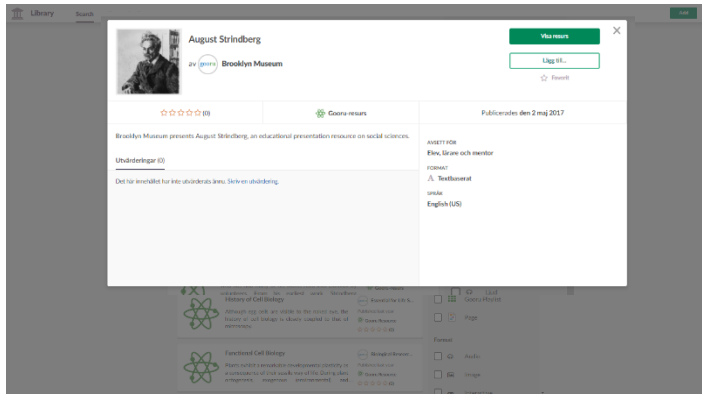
Library Search

August Strindberg

av goorułBrooklyn Museum

Visa resurs

Lägg till...

Favorit

☆☆☆☆☆ (0)

Gooru resurs

Publicerades den 2 maj 2017

Brooklyn Museum presents August Strindberg, an educational presentation resource on social sciences.

Utvärderingar (0)

Det här innehållet har inte utvärderats ännu. Skriv en utvärdering.

AVSETT FÖR
Elev, lärare och mentor

FORMAT
Textbaserat

SPRÅK
English (US)

History of Cell Biology

Functional Cell Biology

Gooru Resource

Page

Audio

Image